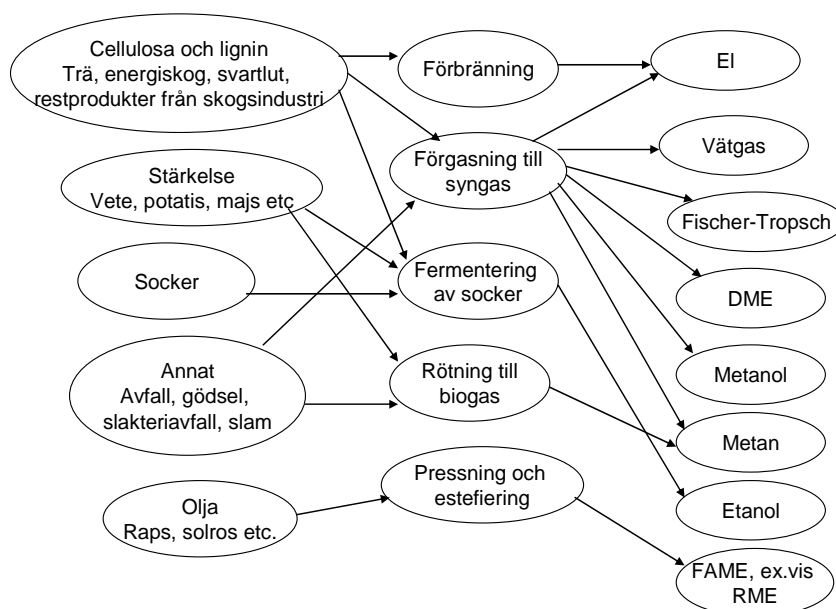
Cellulosa och lignin
Trä, energiskog, svartlut, restprodukter från skogsindustri

Förbränning

El

Förgasning till syngas

Vätgas

Stärkelse
Vete, potatis, majs etc

Fischer-Tropsch

Socker

Fermentering av socker

DME

Annat
Avfall, gödsel, slakteriavfall, slam

Rötning till biogas

Metanol

Metan

Olja
Raps, solros etc.

Pressning och estefiering

Etanol

FAME, ex.vis RME